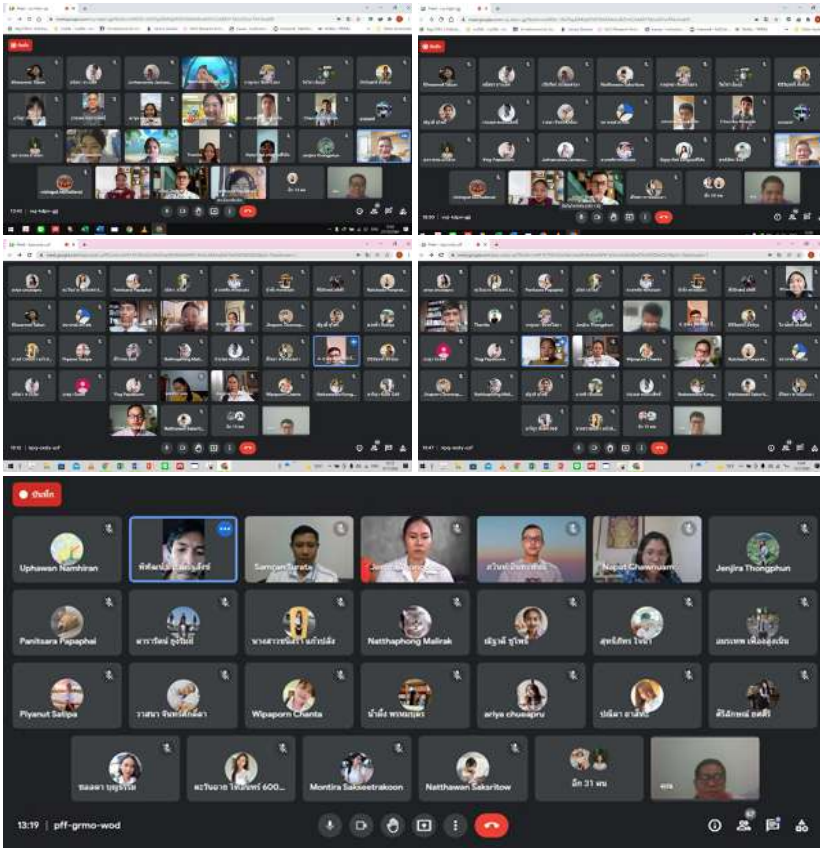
บันทึก

Uphawan Namhiran

พัชรพล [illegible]

Samran Turata

Jen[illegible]

สวัสดิ์ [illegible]

Napat Chewnuam

Jenjira Thongphun

Panitsara Papaphai

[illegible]

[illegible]

Natthaphong Malirak

ธัญวดี ชูโพธิ์

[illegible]

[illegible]

Piyanut Satipa

วาสนา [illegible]

Wipaporn Chanta

น้ำผึ้ง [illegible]

ariya chueapru

ปนัดดา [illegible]

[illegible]

ชลลดา บุญรักษ์

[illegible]

Montira Saksetrakoon

Natthawan Sakaritow

อีก 31 คน

13:19 | pff-grmo-wod